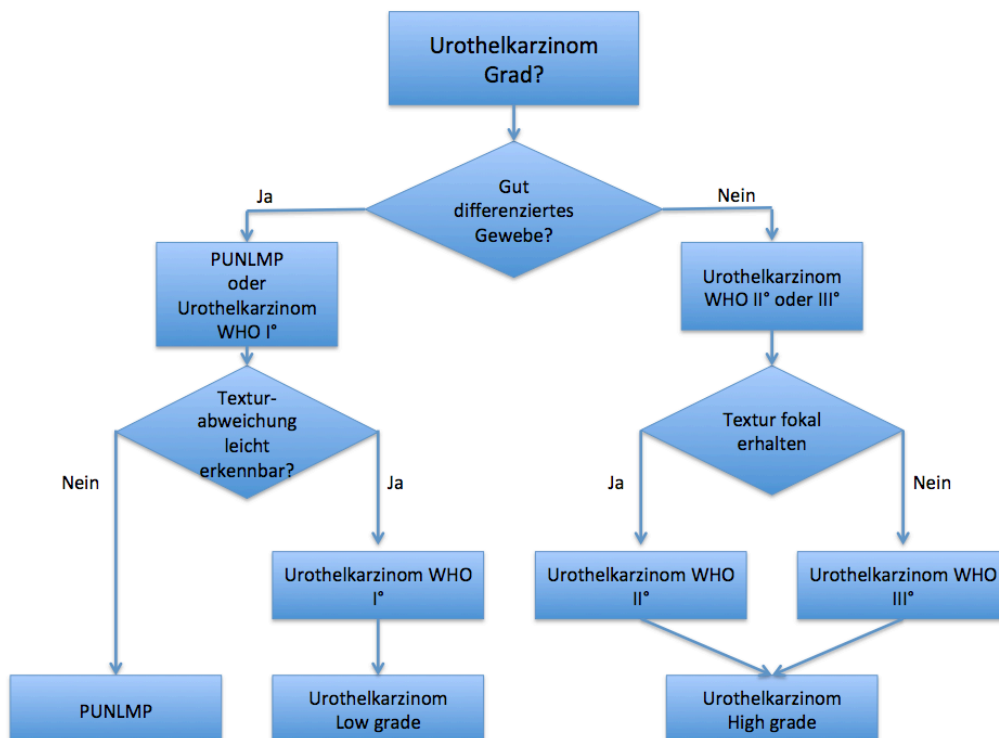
Urothelkarzinom Grad?

Gut differenziertes Gewebe?

Ja

Nein

PUNLMP oder Urothelkarzinom WHO I°

Urothelkarzinom WHO II° oder III°

Textur-abweichung leicht erkennbar?

Textur fokal erhalten

Nein

Ja

Ja

Nein

Urothelkarzinom WHO I°

Urothelkarzinom WHO II°

Urothelkarzinom WHO III°

PUNLMP

Urothelkarzinom Low grade

Urothelkarzinom High grade